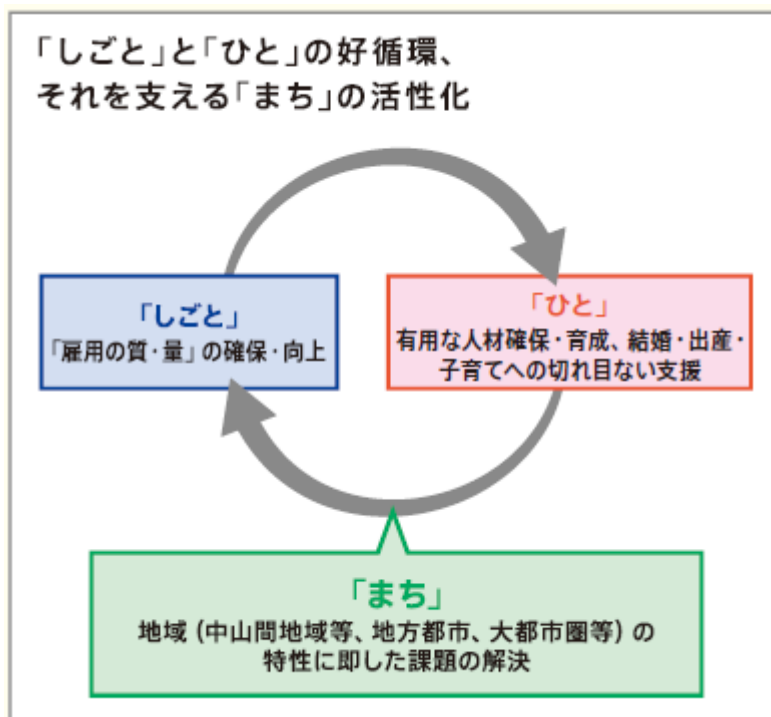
「しごと」と「ひと」の好循環、
それを支える「まち」の活性化

「しごと」
「雇用の質・量」の確保・向上

「ひと」
有用な人材確保・育成、結婚・出産・子育てへの切れ目ない支援

「まち」
地域（中山間地域等、地方都市、大都市圏等）の特性に即した課題の解決